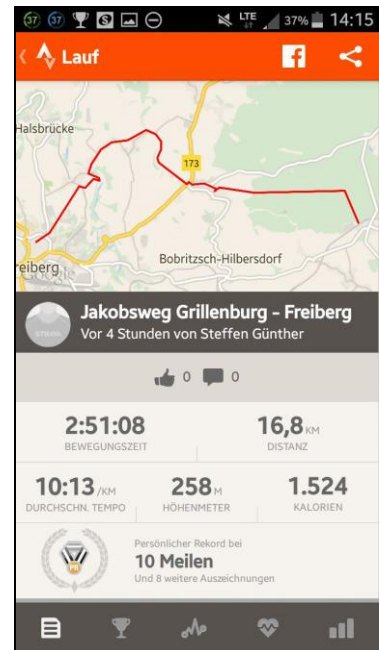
37 37 LTE 37% 14:15

Lauf

Halsbrücke

173

reiberg

Bobritzsch-Hilbersdorf

STRAVA

Jakobsweg Grillenburg - Freiberg

Vor 4 Stunden von Steffen Günther

0 0

2:51:08
BEWEGUNGSZEIT

16,8 KM
DISTANZ

10:13 /KM
DURCHSCHN. TEMPO

258 M
HÖHENMETER

1.524
KALORIEN

PR

Persönlicher Rekord bei

10 Meilen

Und 8 weitere Auszeichnungen